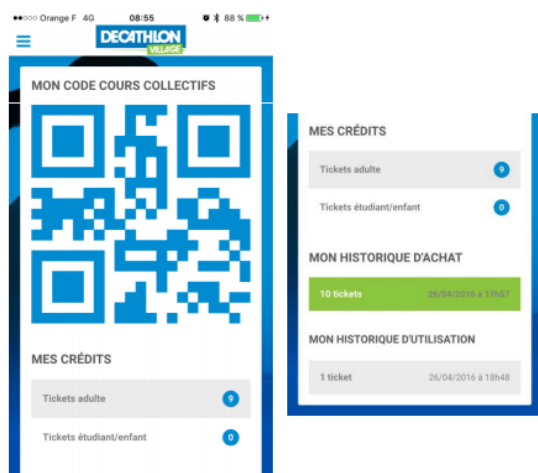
●●○○○ Orange F 4G 08:55 88 %

DECATHLON VILLAGE

MON CODE COURS COLLECTIFS

MES CRÉDITS

Tickets adulte 9

Tickets étudiant/enfant 0

MES CRÉDITS

Tickets adulte 9

Tickets étudiant/enfant 0

MON HISTORIQUE D'ACHAT

10 tickets 26/04/2016 à 17h57

MON HISTORIQUE D'UTILISATION

1 ticket 26/04/2016 à 18h48